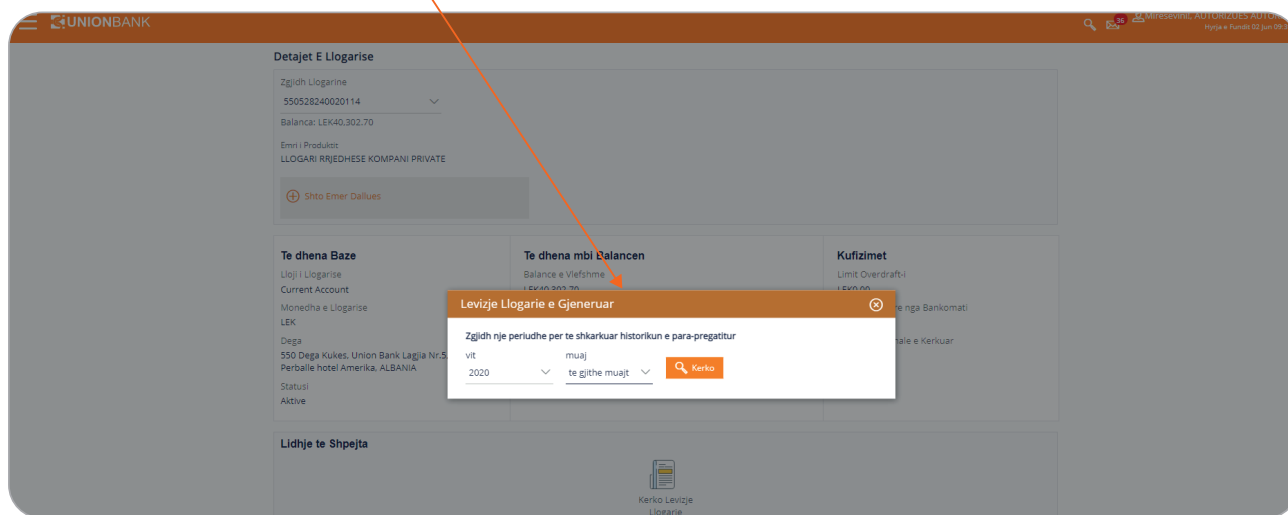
UNIONBANK

36 Miresevini, AUTORIZUES AUTO
Hyrja e Fundit 02 Jun 09:3

Detajet E Llogarise

Zgjidh Llogarine
550528240020114

Balanca: LEK40,302.70

Emri i Produktit
LLOGARI RRJEDHESE KOMPANI PRIVATE

Shto Emer Dallues

Te dhena Baze
Lloji i Llogarise
Current Account
Monedha e Llogarise
LEK
Dega
550 Dega Kukes, Union Bank Lagjia Nr.5, Perballe hotel Amerika, ALBANIA
Statusi
Aktive

Te dhena mbi Balancen
Balance e Vjefshme
LEK40,302.70

Kufizimet
Limit Overdraft-i
LEK0.00
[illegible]e nga Bankomati
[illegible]nale e Kerkuar

Levizje Llogarie e Gjeneruar

Zgjidh nje periudhe per te shkarkuar historikun e para-pregatitur
vit
2020
muaj
te gjithe muajt
Kerko

Lidhje te Shpejta

Kerko Levizje Llogarie